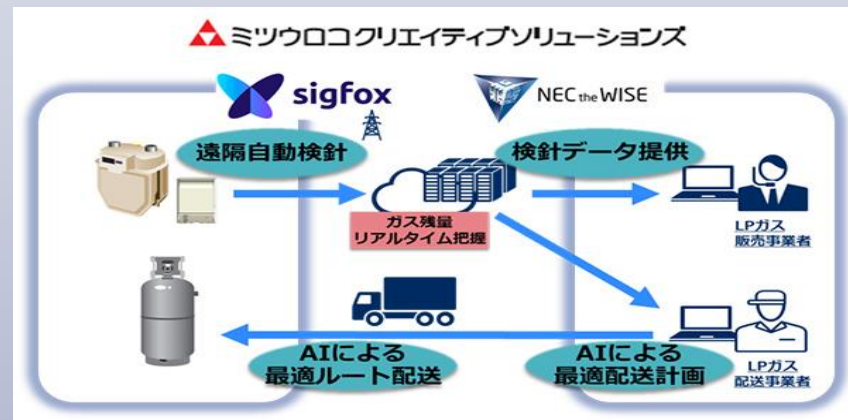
ミツウロコクリエイティブソリューションズ

sigfox

NEC the WISE

遠隔自動検針

検針データ提供

ガス残量
リアルタイム把握

LPガス
販売事業者

AIによる
最適ルート配送

AIによる
最適配送計画

LPガス
配送事業者